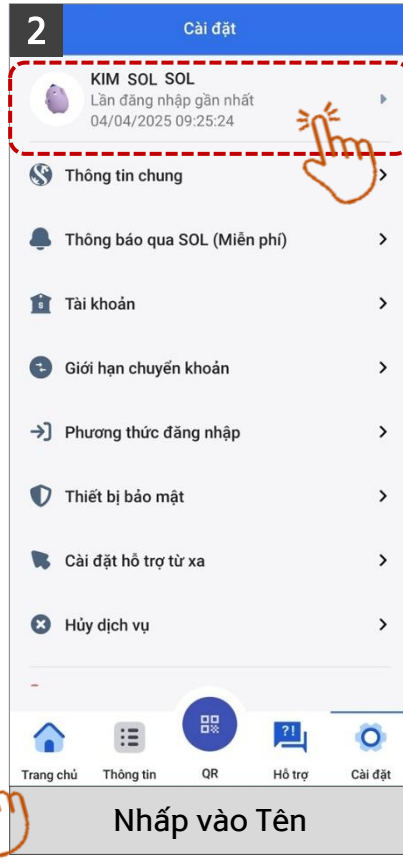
2

Cài đặt

KIM SOL SOL
Lần đăng nhập gần nhất
04/04/2025 09:25:24

Thông tin chung

Thông báo qua SOL (Miễn phí)

Tài khoản

Giới hạn chuyển khoản

Phương thức đăng nhập

Thiết bị bảo mật

Cài đặt hỗ trợ từ xa

Hủy dịch vụ

Trang chủ
Thông tin
QR
Hỗ trợ
Cài đặt

Nhấp vào Tên